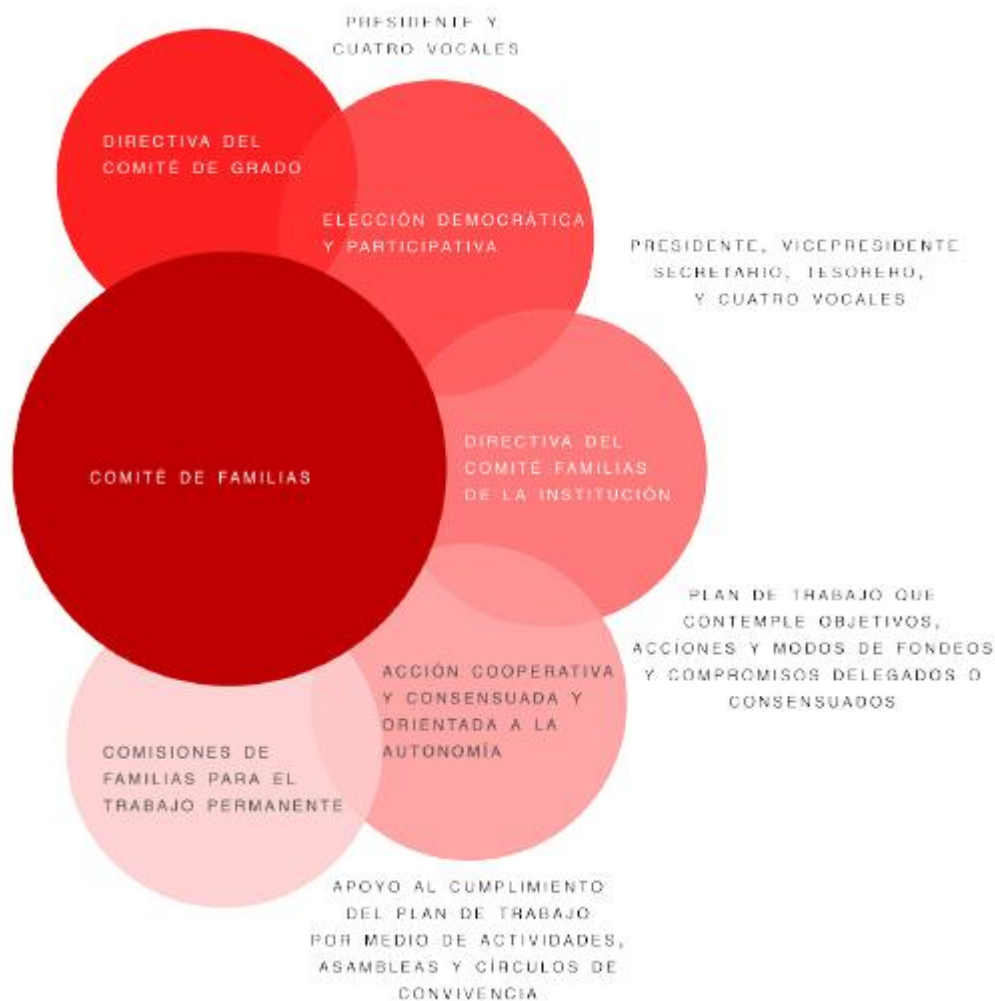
PRESIDENTE Y CUATRO VOCALES

DIRECTIVA DEL COMITÉ DE GRADO

ELECCIÓN DEMOCRÁTICA Y PARTICIPATIVA

PRESIDENTE, VICEPRESIDENTE SECRETARIO, TESORERO, Y CUATRO VOCALES

COMITÉ DE FAMILIAS

DIRECTIVA DEL COMITÉ FAMILIAS DE LA INSTITUCIÓN

PLAN DE TRABAJO QUE CONTEMPLE OBJETIVOS, ACCIONES Y MODOS DE FONDEOS Y COMPROMISOS DELEGADOS O CONSENSUADOS

ACCIÓN COOPERATIVA Y CONSENSUADA Y ORIENTADA A LA AUTONOMÍA

COMISIONES DE FAMILIAS PARA EL TRABAJO PERMANENTE

APOYO AL CUMPLIMIENTO DEL PLAN DE TRABAJO POR MEDIO DE ACTIVIDADES, ASAMBLEAS Y CÍRCULOS DE CONVIVENCIA